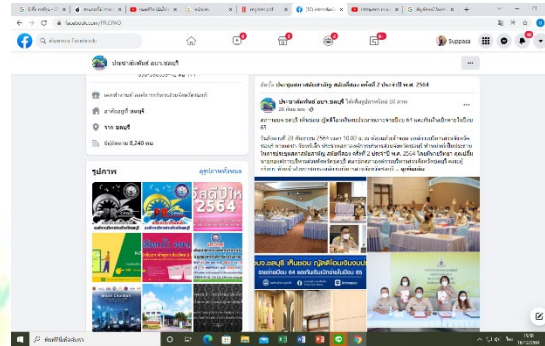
facebook.com/PR.OPAO

ค้นหาบน Facebook

Suppasa

ประชาสัมพันธ์ อบจ.ชลบุรี

องค์กรภาครัฐ

ชลบุรี

ผู้ติดตาม 8,240 คน

รูปภาพ

ดูรูปภาพทั้งหมด

2564

ประชาสัมพันธ์ อบจ.ชลบุรี

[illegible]

ประชาสัมพันธ์ อบจ.ชลบุรี ได้เพิ่มรูปภาพใหม่ 20 ภาพ

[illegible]

สภาฯ อบจ.ชลบุรี เห็นชอบ ญัตติ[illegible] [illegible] 61 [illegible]

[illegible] 2564 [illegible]

อบจ.ชลบุรี เห็นชอบ ญัตติ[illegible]

พิมพ์ที่นี่เพื่อค้นหา

15:00
10/12/2564